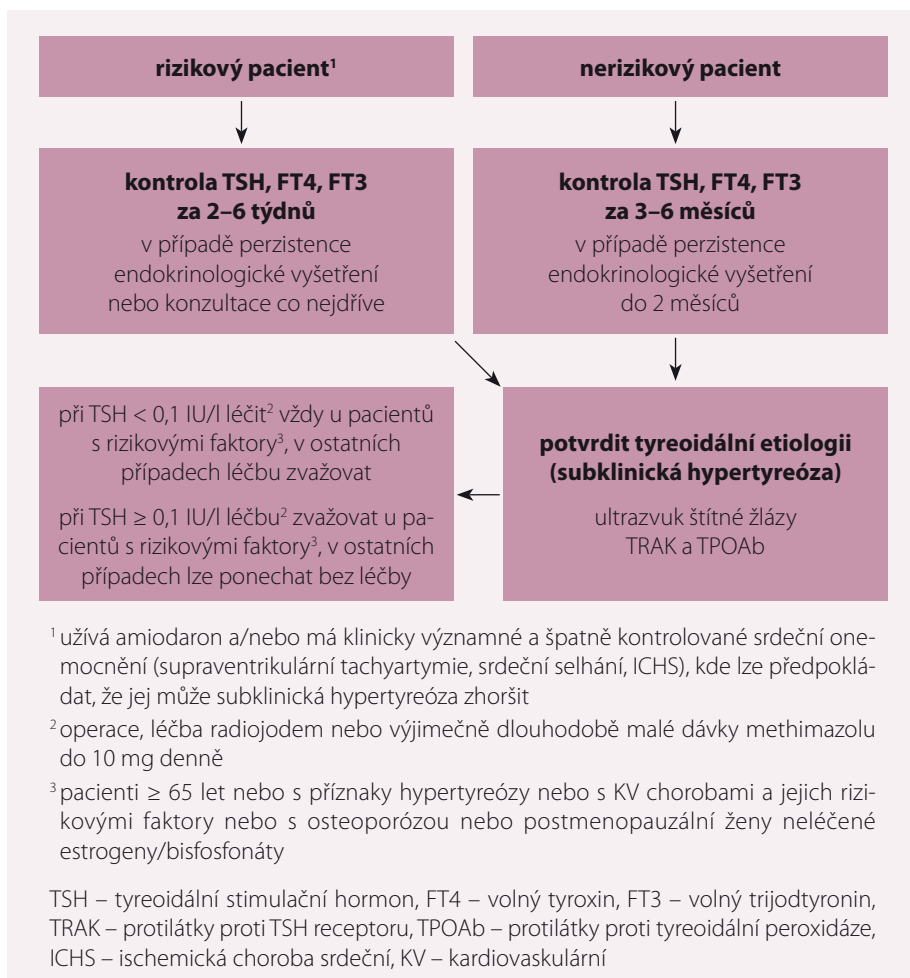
rizikový pacient$^1$

nerizikový pacient

kontrola TSH, FT4, FT3 za 2–6 týdnů

v případě perzistence endokrinologické vyšetření nebo konzultace co nejdříve

kontrola TSH, FT4, FT3 za 3–6 měsíců

v případě perzistence endokrinologické vyšetření do 2 měsíců

potvrdit tyreoidální etiologii (subklinická hypertyreóza)

ultrazvuk štítné žlázy TRAK a TPOAb

při TSH < 0,1 IU/l léčit$^2$ vždy u pacientů s rizikovými faktory$^3$, v ostatních případech léčbu zvažovat

při TSH ≥ 0,1 IU/l léčbu$^2$ zvažovat u pacientů s rizikovými faktory$^3$, v ostatních případech lze ponechat bez léčby

$^1$ užívá amiodaron a/nebo má klinicky významné a špatně kontrolované srdeční onemocnění (supraventrikulární tachyartymie, srdeční selhání, ICHS), kde lze předpokládat, že jej může subklinická hypertyreóza zhoršit

$^2$ operace, léčba radiojodem nebo výjimečně dlouhodobě malé dávky methimazolu do 10 mg denně

$^3$ pacienti ≥ 65 let nebo s příznaky hypertyreózy nebo s KV chorobami a jejich rizikovými faktory nebo s osteoporózou nebo postmenopauzální ženy neléčené estrogeny/bisfosfonáty

TSH – tyreoidální stimulační hormon, FT4 – volný tyroxin, FT3 – volný trijodtyronin, TRAK – protilátky proti TSH receptoru, TPOAb – protilátky proti tyreoidální peroxidáze, ICHS – ischemická choroba srdeční, KV – kardiovaskulární